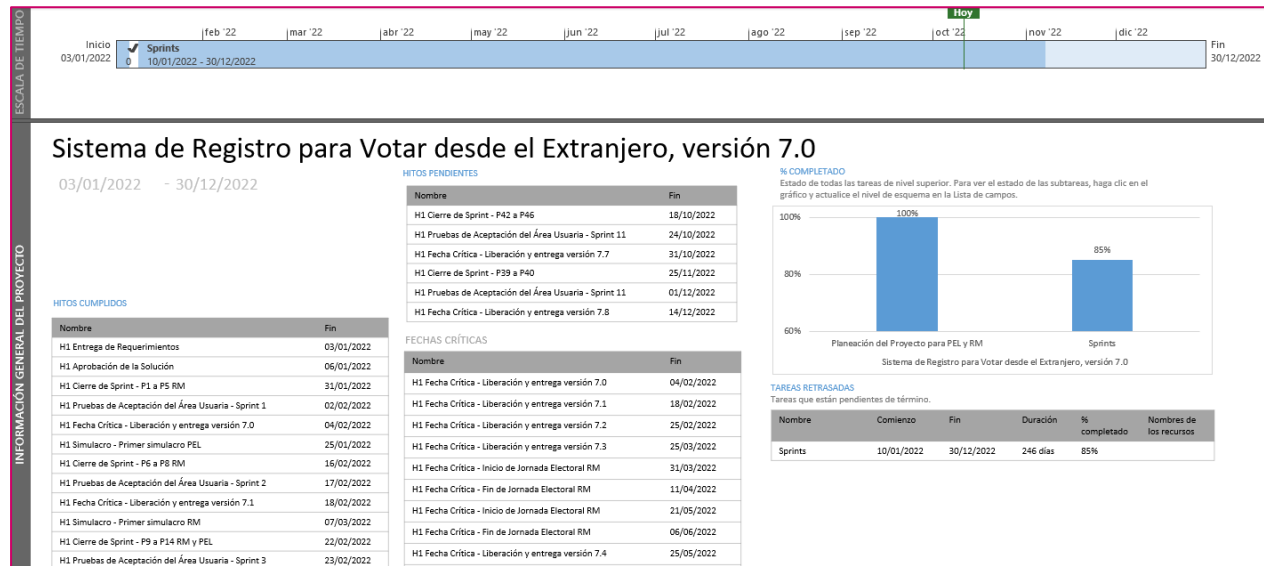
ESCALA DE TIEMPO

Hoy

Inicio 03/01/2022 | feb '22 | mar '22 | abr '22 | may '22 | jun '22 | jul '22 | ago '22 | sep '22 | oct '22 | nov '22 | dic '22 | Fin 30/12/2022

0 Sprints 10/01/2022 - 30/12/2022

INFORMACIÓN GENERAL DEL PROYECTO

Sistema de Registro para Votar desde el Extranjero, versión 7.0

03/01/2022 - 30/12/2022

HITOS CUMPLIDOS

| Nombre | Fin |
|---|---|
| H1 Entrega de Requerimientos | 03/01/2022 |
| H1 Aprobación de la Solución | 06/01/2022 |
| H1 Cierre de Sprint - P1 a P5 RM | 31/01/2022 |
| H1 Pruebas de Aceptación del Área Usuaria - Sprint 1 | 02/02/2022 |
| H1 Fecha Crítica - Liberación y entrega versión 7.0 | 04/02/2022 |
| H1 Simulacro - Primer simulacro PEL | 25/01/2022 |
| H1 Cierre de Sprint - P6 a P8 RM | 16/02/2022 |
| H1 Pruebas de Aceptación del Área Usuaria - Sprint 2 | 17/02/2022 |
| H1 Fecha Crítica - Liberación y entrega versión 7.1 | 18/02/2022 |
| H1 Simulacro - Primer simulacro RM | 07/03/2022 |
| H1 Cierre de Sprint - P9 a P14 RM y PEL | 22/02/2022 |
| H1 Pruebas de Aceptación del Área Usuaria - Sprint 3 | 23/02/2022 |

HITOS PENDIENTES

| Nombre | Fin |
|---|---|
| H1 Cierre de Sprint - P42 a P46 | 18/10/2022 |
| H1 Pruebas de Aceptación del Área Usuaria - Sprint 11 | 24/10/2022 |
| H1 Fecha Crítica - Liberación y entrega versión 7.7 | 31/10/2022 |
| H1 Cierre de Sprint - P39 a P40 | 25/11/2022 |
| H1 Pruebas de Aceptación del Área Usuaria - Sprint 11 | 01/12/2022 |
| H1 Fecha Crítica - Liberación y entrega versión 7.8 | 14/12/2022 |

FECHAS CRÍTICAS

| Nombre | Fin |
|---|---|
| H1 Fecha Crítica - Liberación y entrega versión 7.0 | 04/02/2022 |
| H1 Fecha Crítica - Liberación y entrega versión 7.1 | 18/02/2022 |
| H1 Fecha Crítica - Liberación y entrega versión 7.2 | 25/02/2022 |
| H1 Fecha Crítica - Liberación y entrega versión 7.3 | 25/03/2022 |
| H1 Fecha Crítica - Inicio de Jornada Electoral RM | 31/03/2022 |
| H1 Fecha Crítica - Fin de Jornada Electoral RM | 11/04/2022 |
| H1 Fecha Crítica - Inicio de Jornada Electoral RM | 21/05/2022 |
| H1 Fecha Crítica - Fin de Jornada Electoral RM | 06/06/2022 |
| H1 Fecha Crítica - Liberación y entrega versión 7.4 | 25/05/2022 |

% COMPLETADO
Estado de todas las tareas de nivel superior. Para ver el estado de las subtareas, haga clic en el gráfico y actualice el nivel de esquema en la Lista de campos.

100%
80%
60%
100%
85%
Planeación del Proyecto para PEL y RM
Sprints
Sistema de Registro para Votar desde el Extranjero, versión 7.0

TAREAS RETRASADAS
Tareas que están pendientes de término.

| Nombre | Comienzo | Fin | Duración | % completado | Nombres de los recursos |
|---|---|---|---|---|---|
| Sprints | 10/01/2022 | 30/12/2022 | 246 días | 85% | |